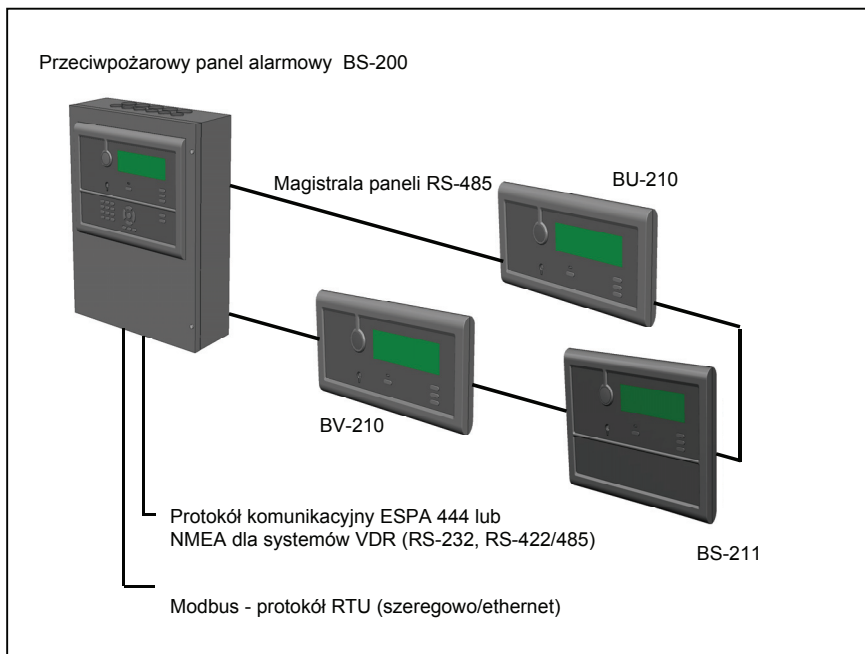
Przeciwpożarowy panel alarmowy BS-200

Magistrala paneli RS-485

BU-210

BV-210

BS-211

Protokół komunikacyjny ESPA 444 lub NMEA dla systemów VDR (RS-232, RS-422/485)

Modbus - protokół RTU (szeregowo/ethernet)